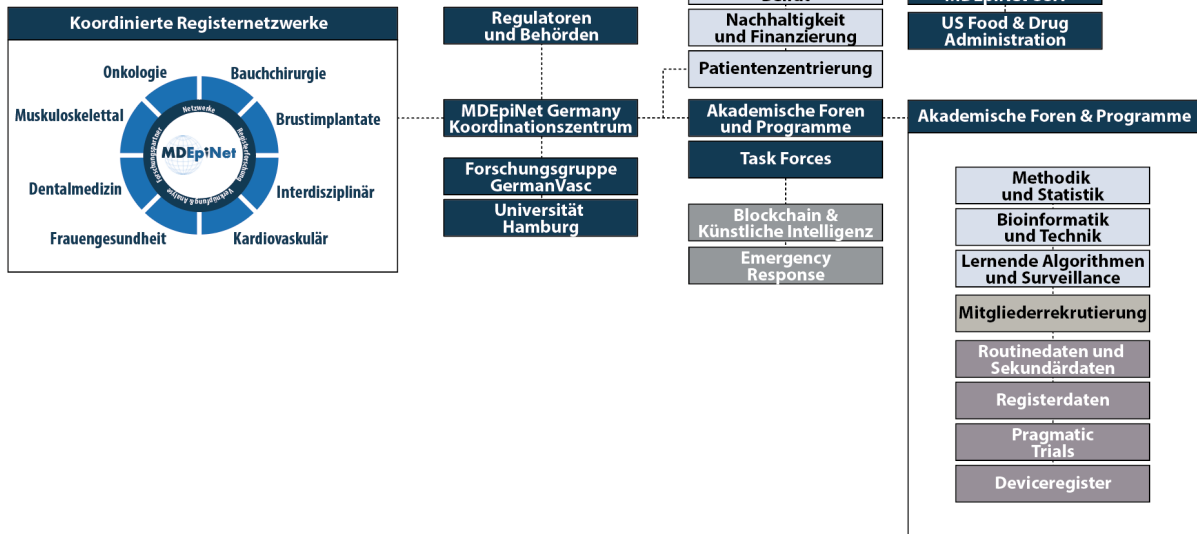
Koordinierte Registernetzwerke

Onkologie
Bauchchirurgie
Muskuloskelettal
Brustimplantate
Dentalmedizin
Interdisziplinär
Frauengesundheit
Kardiovaskulär

Netzwerke
MDEpiNet

Regulatoren und Behörden

MDEpiNet Germany Koordinationszentrum

Forschungsgruppe GermanVasc

Universität Hamburg

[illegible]

Nachhaltigkeit und Finanzierung

Patientenzentrierung

Akademische Foren und Programme

Task Forces

Blockchain & Künstliche Intelligenz

Emergency Response

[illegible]

US Food & Drug Administration

Akademische Foren & Programme

Methodik und Statistik

Bioinformatik und Technik

Lernende Algorithmen und Surveillance

Mitgliederrekrutierung

Routinedaten und Sekundärdaten

Registerdaten

Pragmatic Trials

Deviceregister